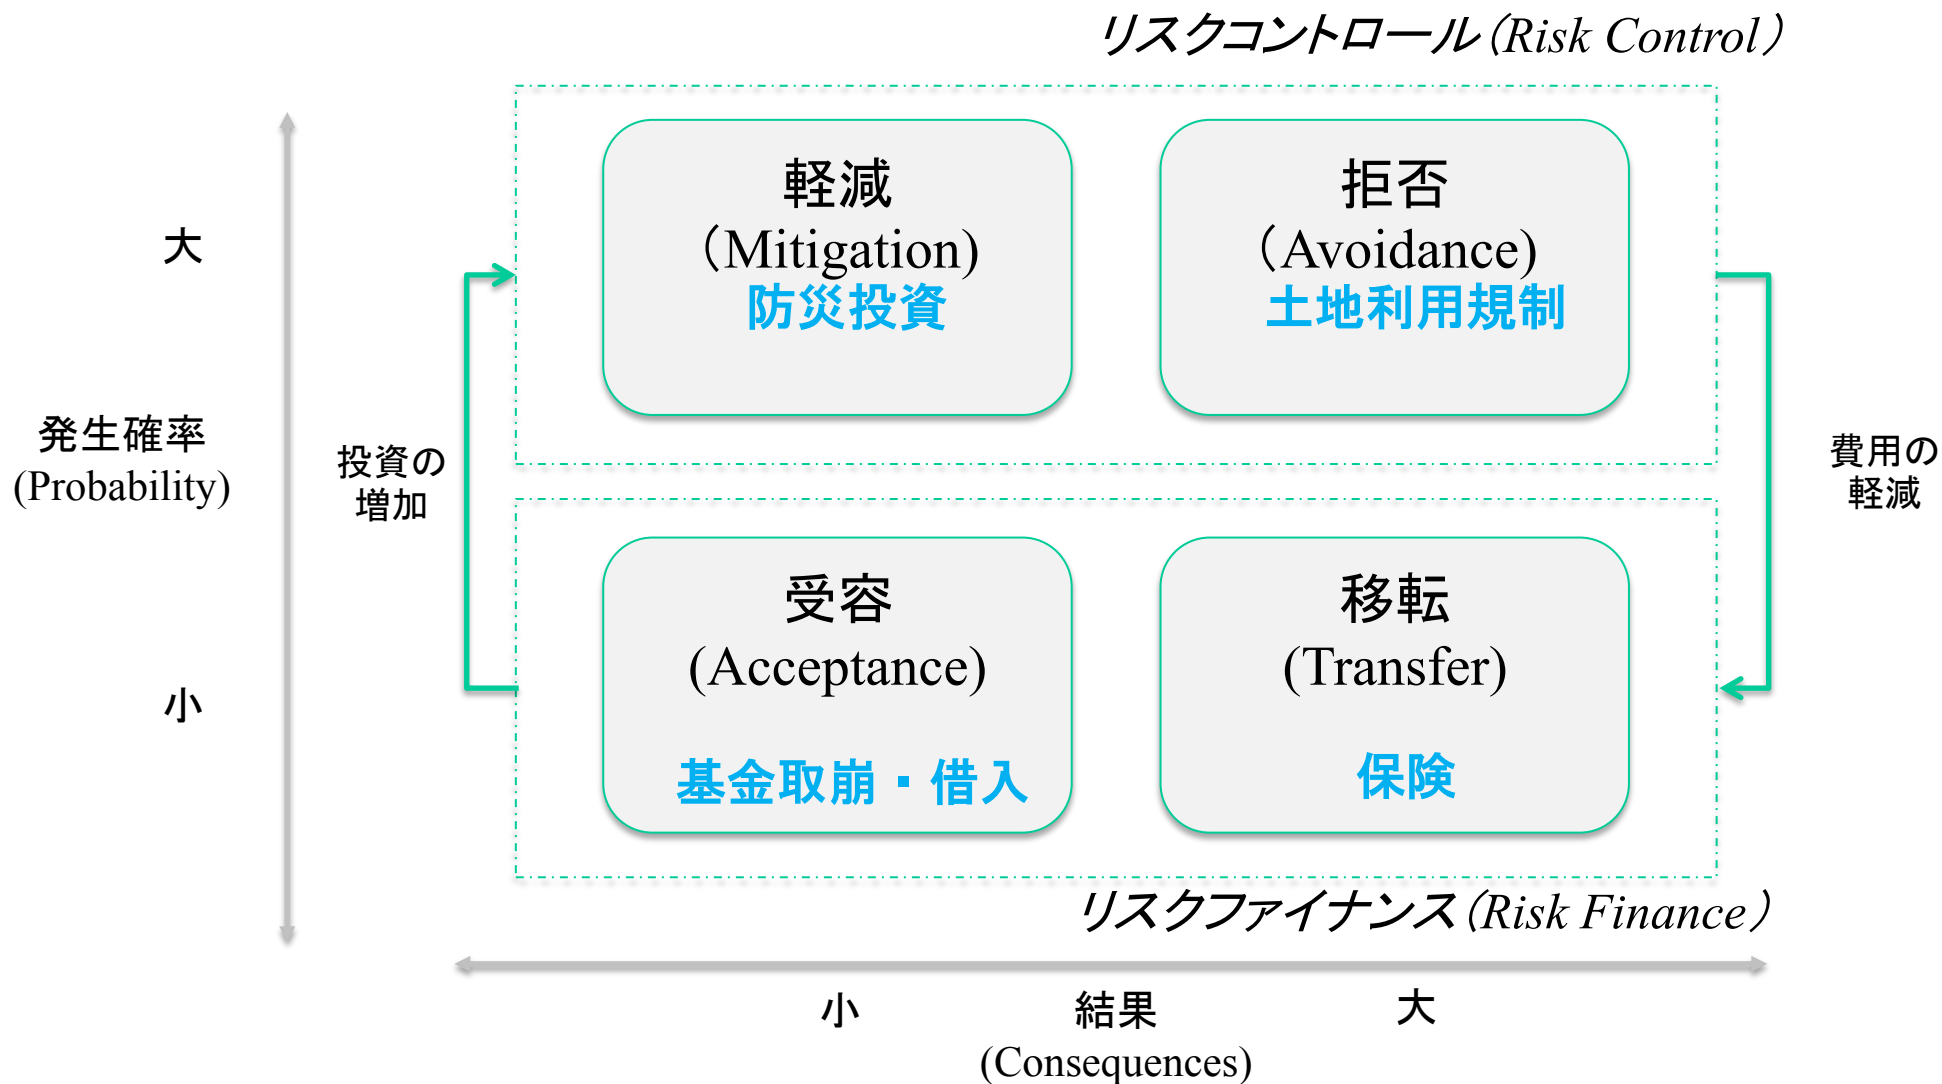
リスクコントロール（Risk Control）

大

発生確率
(Probability)

小

投資の
増加

軽減
（Mitigation）
防災投資

拒否
（Avoidance）
土地利用規制

費用の
軽減

受容
(Acceptance)
基金取崩・借入

移転
(Transfer)
保険

リスクファイナンス（Risk Finance）

小 結果 大
(Consequences)